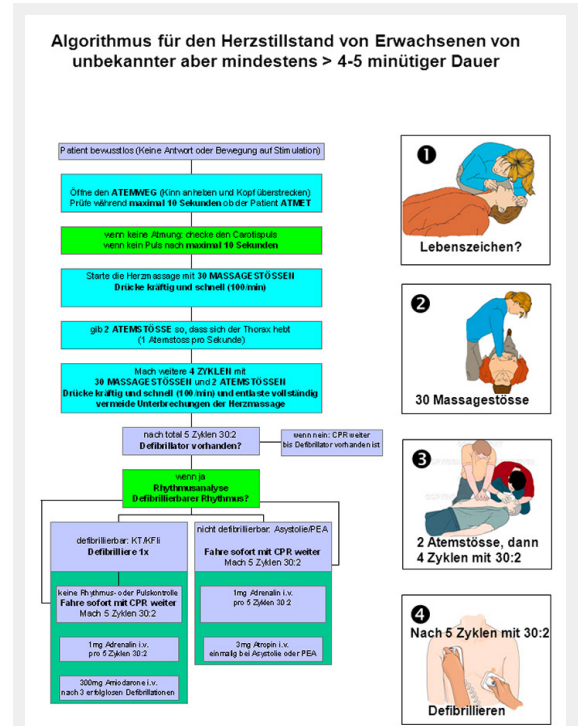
Algorithmus für den Herzstillstand von Erwachsenen von unbekannter aber mindestens > 4-5 minütiger Dauer

Patient bewusstlos (Keine Antwort oder Bewegung auf Stimulation)

Öffne den ATEMWEG (Kinn anheben und Kopf überstrecken)
Prüfe während maximal 10 Sekunden ob der Patient ATMET

wenn keine Atmung: checke den Carotispuls
wenn kein Puls nach maximal 10 Sekunden

Starte die Herzmassage mit 30 MASSAGESTÖSSEN
Drücke kräftig und schnell (100/min)

gib 2 ATEMSTÖSSE so, dass sich der Thorax hebt
(1 Atemstoss pro Sekunde)

Mach weitere 4 ZYKLEN mit
30 MASSAGESTÖSSEN und 2 ATEMSTÖSSEN
Drücke kräftig und schnell (100/min) und entlaste vollständig
vermeide Unterbrechungen der Herzmassage

nach total 5 Zyklen 30:2
Defibrillator vorhanden?

wenn nein: CPR weiter
bis Defibrillator vorhanden ist

wenn ja
Rhythmusanalyse
Defibrillierbarer Rhythmus?

defibrillierbar: KT/KFli
Defibrilliere 1x

nicht defibrillierbar: Asystolie/PEA
Fahre sofort mit CPR weiter
Mach 5 Zyklen 30:2

keine Rhythmus- oder Pulskontrolle
Fahre sofort mit CPR weiter
Mach 5 Zyklen 30:2

1mg Adrenalin i.v.
pro 5 Zyklen 30:2

1mg Adrenalin i.v.
pro 5 Zyklen 30:2

3mg Atropin i.v.
einmalig bei Asystolie oder PEA

300mg Amiodarone i.v.
nach 3 erfolglosen Defibrillationen

❶
Lebenszeichen?

❷
30 Massagestösse

❸
2 Atemstösse, dann
4 Zyklen mit 30:2

❹
Nach 5 Zyklen mit 30:2
Defibrillieren